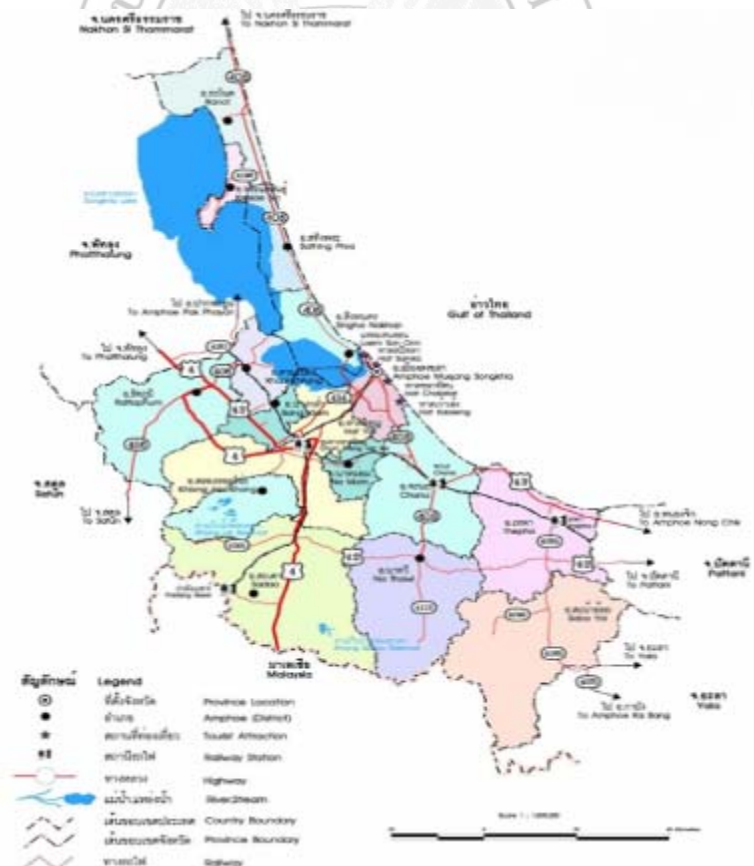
จ.นครศรีธรรมราช
Nakhon Si Thammarat

ไป จ.นครศรีธรรมราช
To Nakhon Si Thammarat

Ranot

Songkhla Lake

จ.พัทลุง
Phatthalung

Sathing Phra

ไป อ.ปากพะยูน
To Amphoe Pak Phayun

อ่าวไทย
Gulf of Thailand

Singha Nakhon

ไป จ.พัทลุง
To Phatthalung

Amphoe Muang Songkhla

Rattaphum

Chana

จ.สตูล
Satun

ไป จ.สตูล
To Satun

ไป อ.หนองจิก
To Amphoe Nong Chik

Thepha

จ.ปัตตานี
Pattani

ไป จ.ปัตตานี
To Pattani

Na Thawi

Sadao

Saba Yoi

มาเลเซีย
Malaysia

ไป จ.ยะลา
To Yala

ไป อ.กาบัง
To Amphoe Ka Bang

จ.ยะลา
Yala

4
43
42

สัญลักษณ์ Legend
ที่ตั้งจังหวัด Province Location
อำเภอ Amphoe (District)
สถานที่ท่องเที่ยว Tourist Attraction
สถานีรถไฟ Railway Station
ทางหลวง Highway
แม่น้ำ/ลำธาร River/Stream
เส้นแบ่งเขตประเทศ Country Boundary
เส้นแบ่งเขตจังหวัด Province Boundary
ทางรถไฟ Railway

Scale 1 : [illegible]